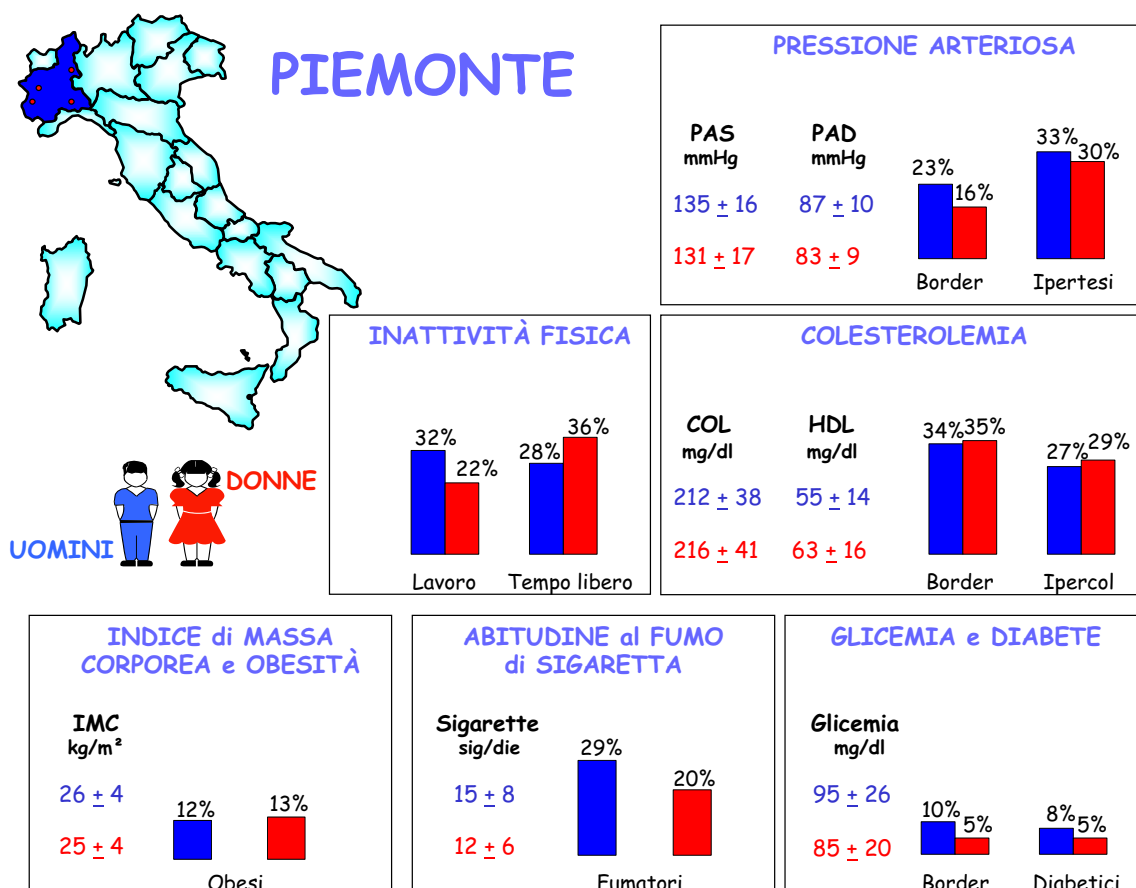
PIEMONTE

DONNE

UOMINI

PRESSIONE ARTERIOSA

PAS mmHg

PAD mmHg

$135 \pm 16$ $87 \pm 10$

$131 \pm 17$ $83 \pm 9$

23% 16%

Border

33% 30%

Ipertesi

INATTIVITÀ FISICA

32% 22%

Lavoro

28% 36%

Tempo libero

COLESTEROLEMIA

COL mg/dl

HDL mg/dl

$212 \pm 38$ $55 \pm 14$

$216 \pm 41$ $63 \pm 16$

34% 35%

Border

27% 29%

Ipercol

INDICE di MASSA CORPOREA e OBESITÀ

IMC kg/m²

$26 \pm 4$

$25 \pm 4$

12% 13%

Obesi

ABITUDINE al FUMO di SIGARETTA

Sigarette sig/die

$15 \pm 8$

$12 \pm 6$

29% 20%

Fumatori

GLICEMIA e DIABETE

Glicemia mg/dl

$95 \pm 26$

$85 \pm 20$

10% 5%

Border

8% 5%

Diabetici